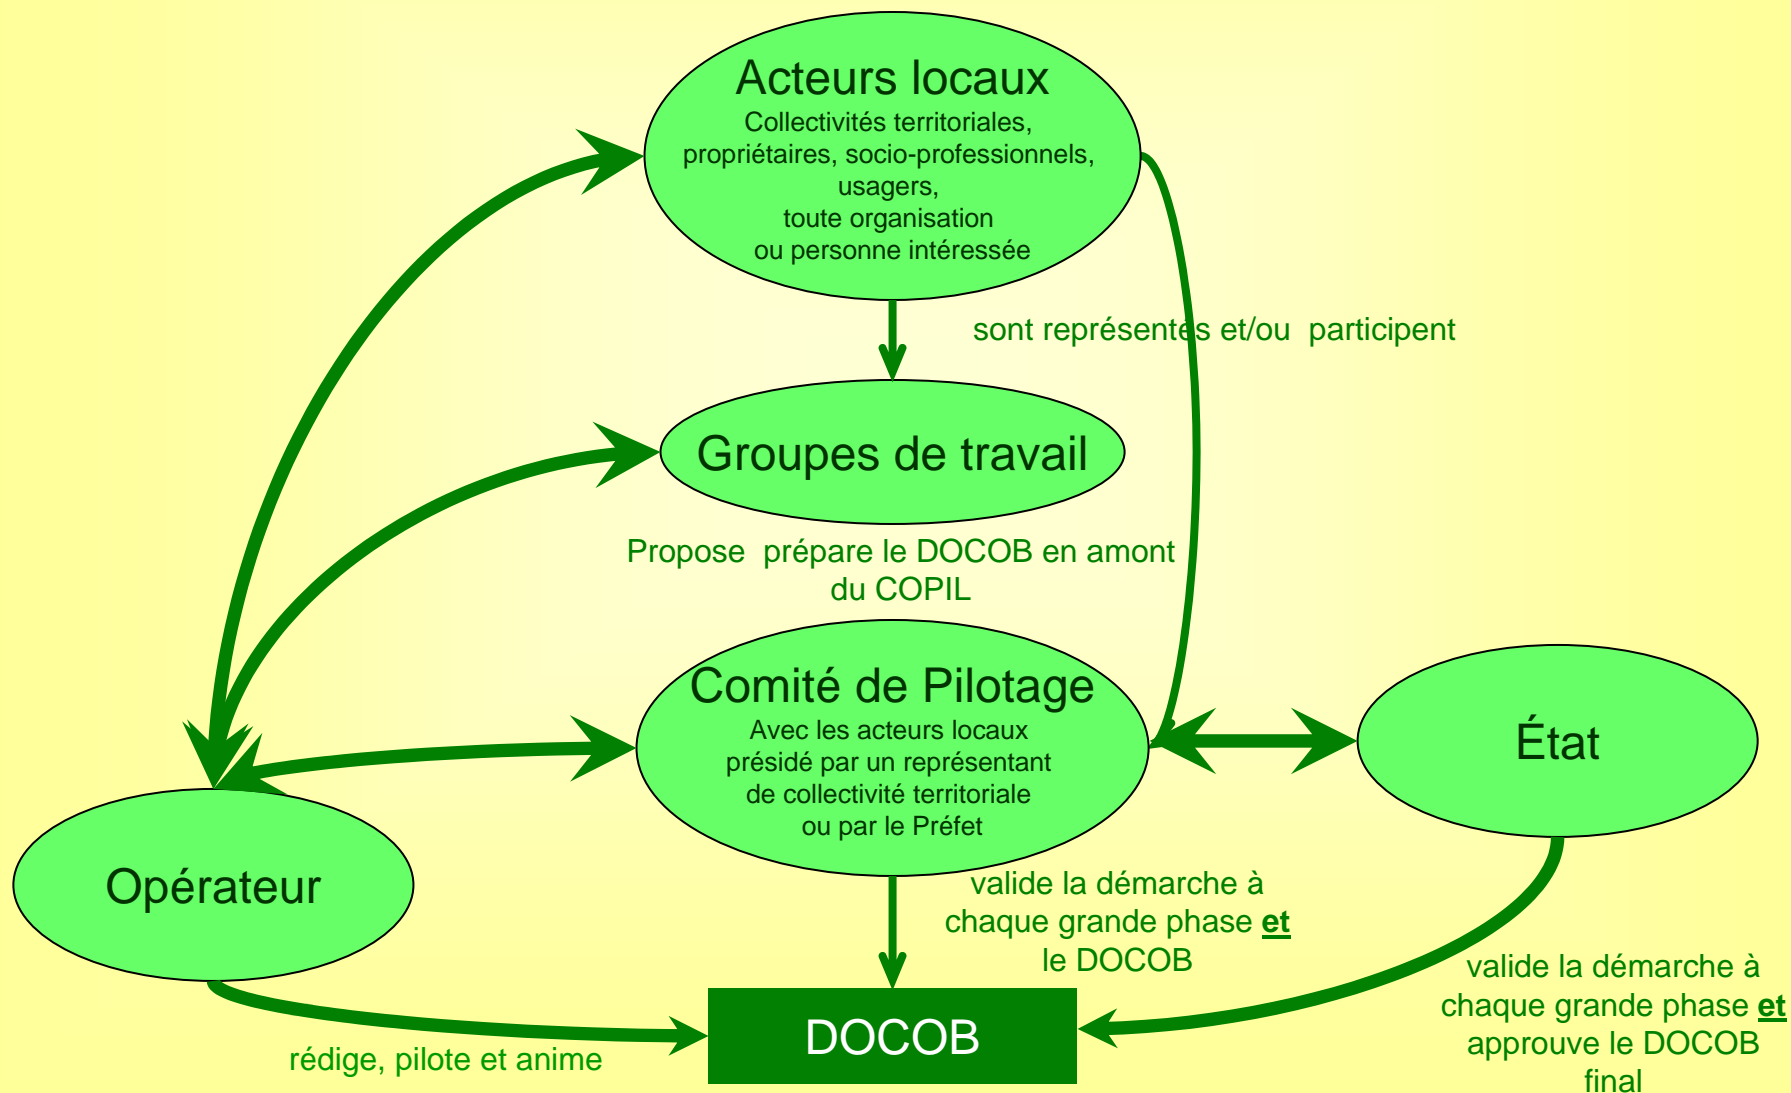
Acteurs locaux
Collectivités territoriales, propriétaires, socio-professionnels, usagers, toute organisation ou personne intéressée

sont représentes et/ou participent

Groupes de travail

Propose prépare le DOCOB en amont du COPIL

Comité de Pilotage
Avec les acteurs locaux présidé par un représentant de collectivité territoriale ou par le Préfet

État

Opérateur

valide la démarche à chaque grande phase **et** le DOCOB

valide la démarche à chaque grande phase **et** approuve le DOCOB final

DOCOB

rédige, pilote et anime